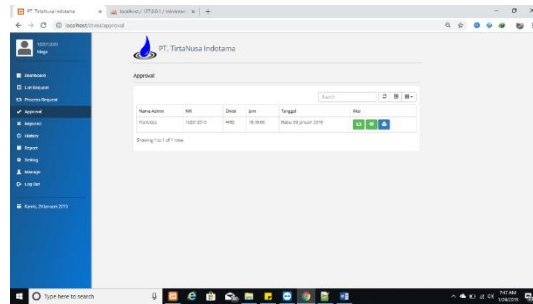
PT. TirtaNusa Indotama | localhost / 127.0.0.1 / siteidatan | +

localhost/tirta/approval

PT. TirtaNusa Indotama

Dashboard
List Request
Process Request
Approval
Inspector
History
Report
Setting
Message
Log Out

Kamis, 24 Januari 2019

Approval

Search

| Nama Admin | NIK | Divisi | Jam | Tanggal | Aksi |
|---|---|---|---|---|---|
| Wardatus | 10201010 | HRD | 10:19:00 | Rabu, 09 Januari 2019 | |

Showing 1 to 1 of 1 rows

Type here to search

7:47 AM
1/24/2019